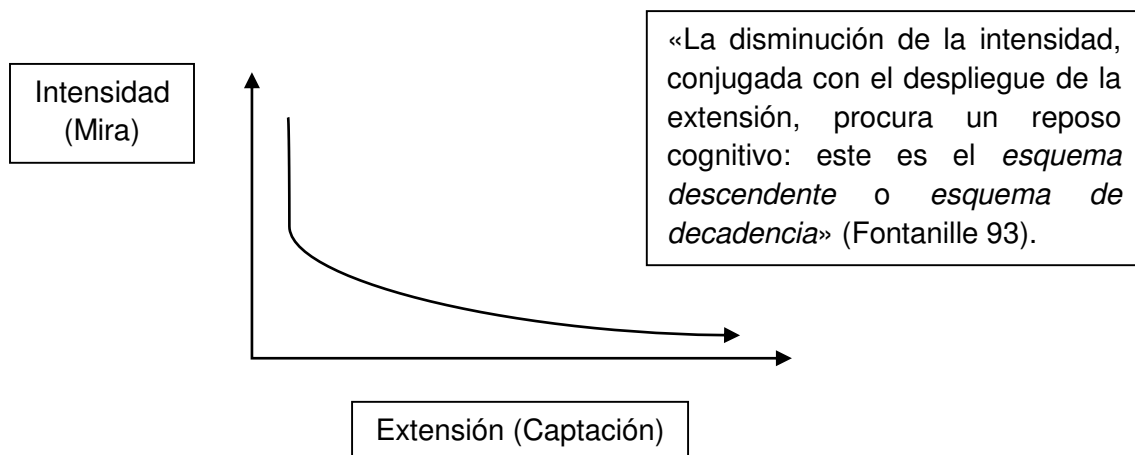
Intensidad (Mira)

«La disminución de la intensidad, conjugada con el despliegue de la extensión, procura un reposo cognitivo: este es el esquema descendente o esquema de decadencia» (Fontanille 93).

Extensión (Captación)